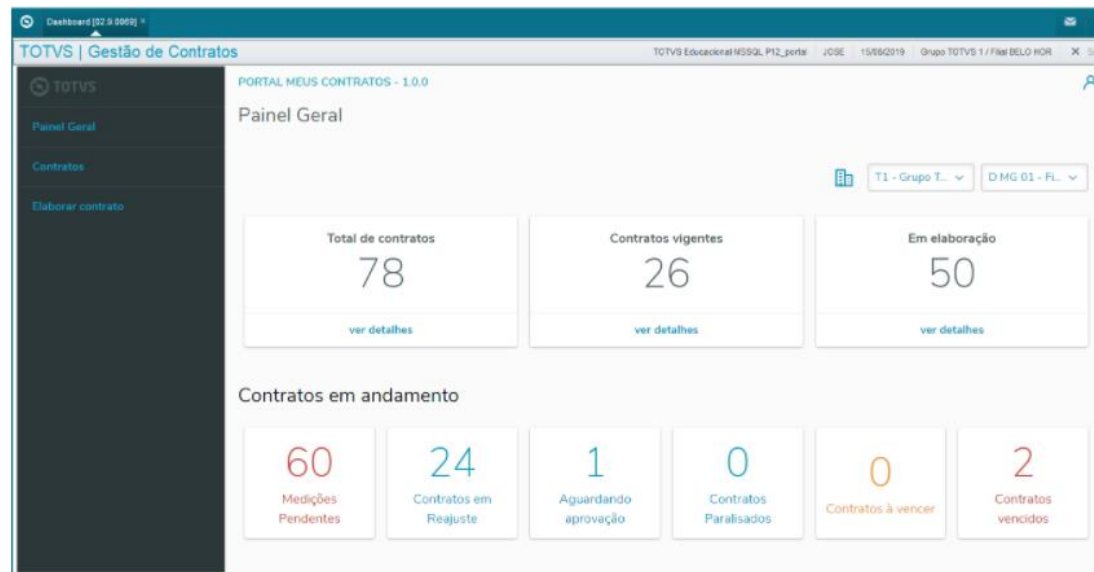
Dashboard [12.9.0069] ×

TOTVS | Gestão de Contratos

TOTVS Educacional NSSQL P12_portal | JOSE | 15/06/2019 | Grupo TOTVS 1 / Filial BELO HOR

TOTVS

Painel Geral

Contratos

Elaborar contrato

PORTAL MEUS CONTRATOS - 1.0.0

Painel Geral

T1 - Grupo T...

D MG 01 - Fi...

Total de contratos
78
ver detalhes

Contratos vigentes
26
ver detalhes

Em elaboração
50
ver detalhes

Contratos em andamento

60
Medições Pendentes

24
Contratos em Reajuste

1
Aguardando aprovação

0
Contratos Paralisados

0
Contratos à vencer

2
Contratos vencidos